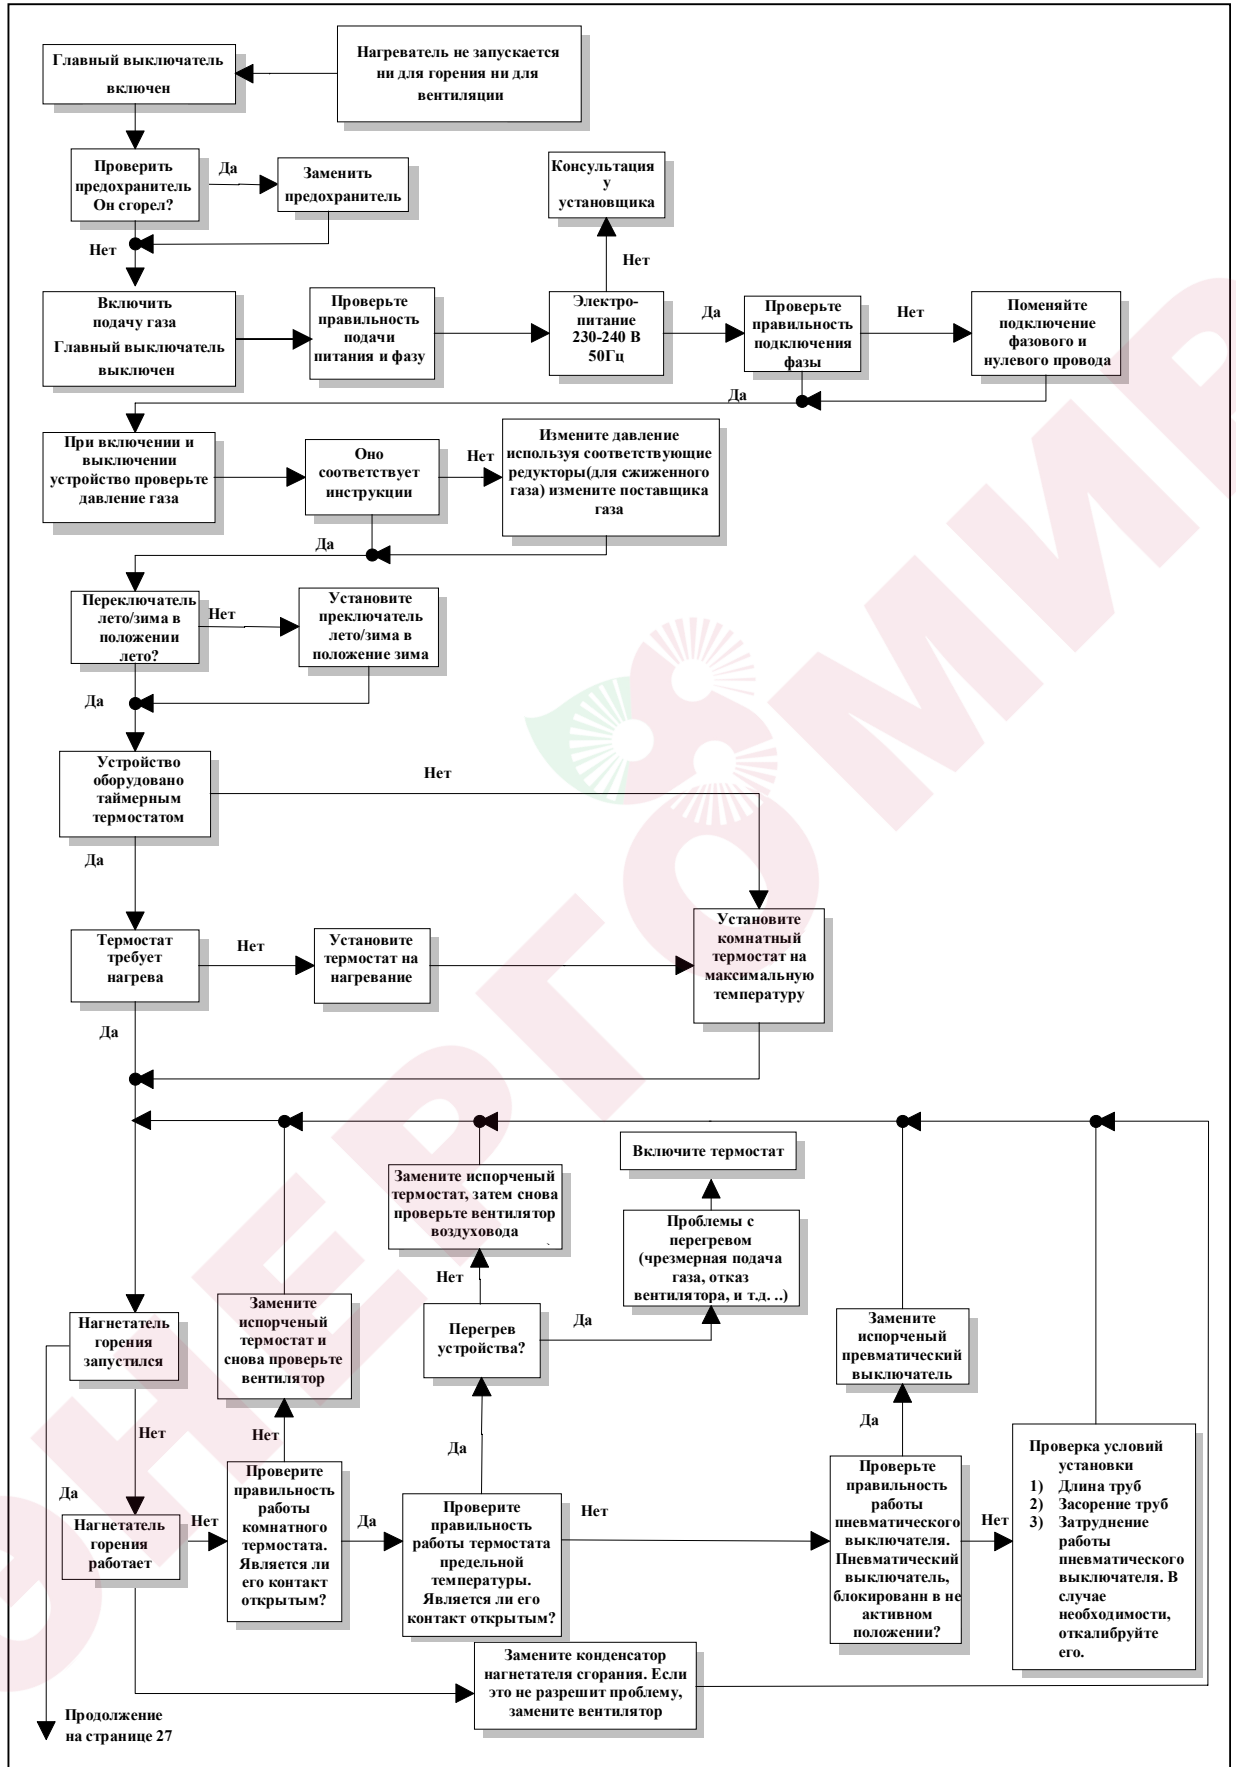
Главный выключатель включен

Нагреватель не запускается ни для горения ни для вентиляции

Проверить предохранитель Он сгорел?

Да

Заменить предохранитель

Нет

Консультация у установщика

Нет

Включить подачу газа Главный выключатель выключен

Проверьте правильность подачи питания и фазу

Электро-питание 230-240 В 50Гц

Да

Проверьте правильность подключения фазы

Нет

Поменяйте подключение фазового и нулевого провода

Да

При включении и выключении устройство проверьте давление газа

Оно соответствует инструкции

Нет

Измените давление используя соответствующие редукторы(для сжиженного газа) измените поставщика газа

Да

Переключатель лето/зима в положении лето?

Нет

Установите преключатель лето/зима в положение зима

Да

Устройство оборудовано таймерным термостатом

Нет

Да

Термостат требует нагрева

Нет

Установите термостат на нагревание

Установите комнатный термостат на максимальную температуру

Да

Замените испорченый термостат, затем снова проверьте вентилятор воздуховода

Включите термостат

Проблемы с перегревом (чрезмерная подача газа, отказ вентилятора, и т.д. ..)

Нет

Перегрев устройства?

Да

Замените испорченый превматический выключатель

Нагнетатель горения запустился

Замените испорченый термостат и снова проверьте вентилятор

Нет

Нет

Да

Да

Да

Нагнетатель горения работает

Нет

Проверите правильность работы комнатного термостата. Является ли его контакт открытым?

Да

Проверите правильность работы термостата предельной температуры. Является ли его контакт открытым?

Нет

Проверьте правильность работы пневматического выключателя. Пневматический выключатель, блокированн в не активном положении?

Нет

Проверка условий установки
1) Длина труб
2) Засорение труб
3) Затруднение работы пневматического выключателя. В случае необходимости, откалибруйте его.

Замените конденсатор нагнетателя сгорания. Если это не разрешит проблему, замените вентилятор

Продолжение на странице 27